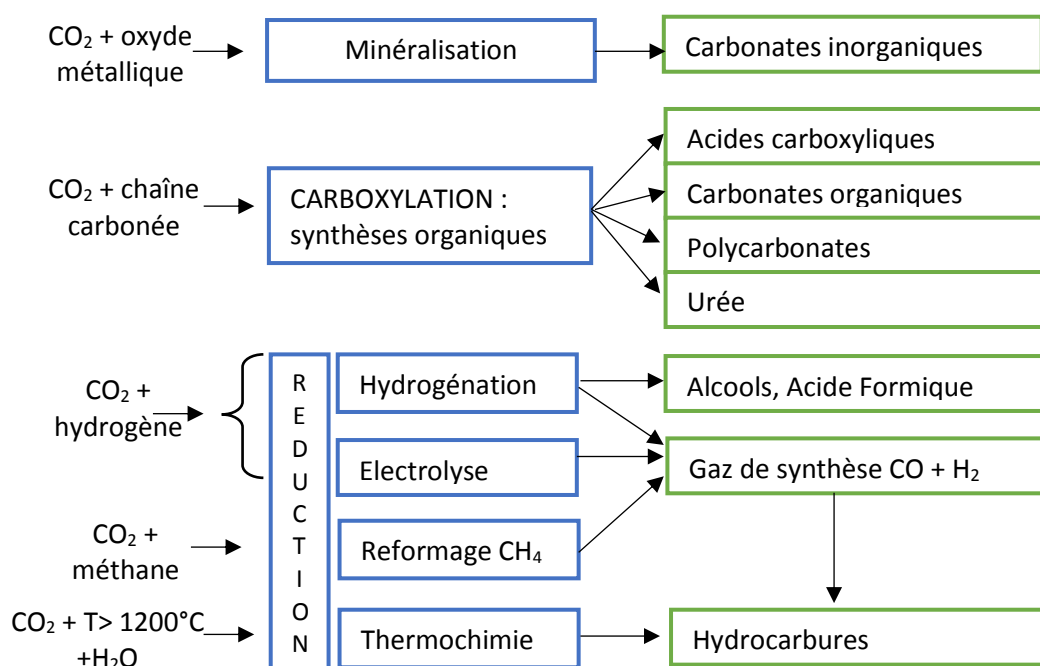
$CO_2$ + oxyde métallique

Minéralisation

Carbonates inorganiques

$CO_2$ + chaîne carbonée

CARBOXYLATION : synthèses organiques

Acides carboxyliques

Carbonates organiques

Polycarbonates

Urée

$CO_2$ + hydrogène

$CO_2$ + méthane

$CO_2$ + T> 1200°C +$H_2O$

R E D U C T I O N

Hydrogénation

Electrolyse

Reformage $CH_4$

Thermochimie

Alcools, Acide Formique

Gaz de synthèse CO + $H_2$

Hydrocarbures